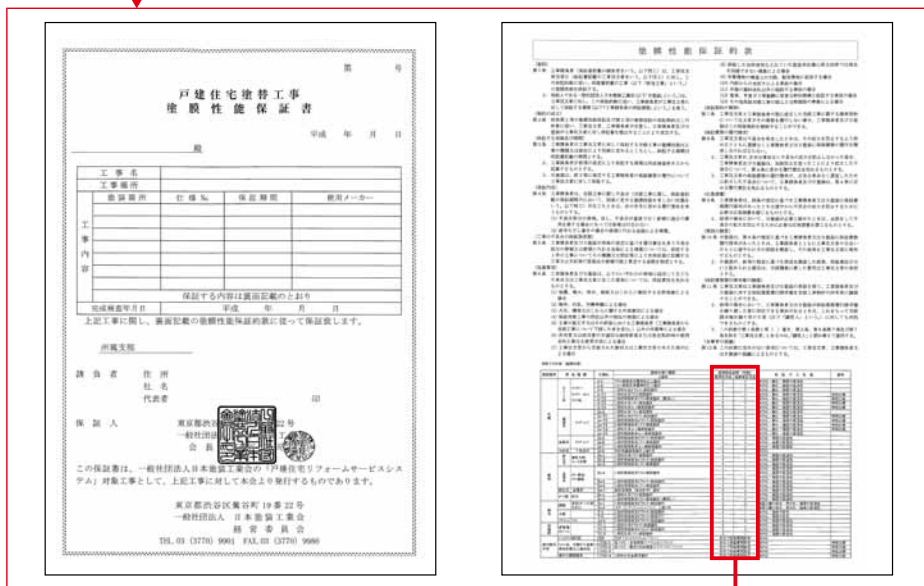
第　　号

戸建住宅塗替工事
塗膜性能保証書

平成　年　月　日

殿

| 工事名 | | | |
|---|---|---|---|
| 工事場所 | | | |
| 塗装箇所 | 仕様 No. | 保証期間 | 使用メーカー |
| | | | |
| | | | |
| | | | |
| | | | |
| 保証する内容は裏面記載のとおり | | | |
| 完成検査年月日 | 平成　年　月　日 | | |

上記工事に関し、裏面記載の塗膜性能保証約款に従って保証致します。

所属支部

請負者　住所
　　　　社名
　　　　代表者　　　　　　印

保証人　東京都渋谷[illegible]22号
　　　　一般社団法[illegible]
　　　　会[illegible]

この保証書は、一般社団法人日本塗装工業会の「戸建住宅リフォームサービスシステム」対象工事として、上記工事に対して本会より発行するものであります。

東京都渋谷区鶯谷町19番22号
一般社団法人　日本塗装工業会
経営委員会
TEL.03（3770）9901　FAX.03（3770）9980

塗膜性能保証約款

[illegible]